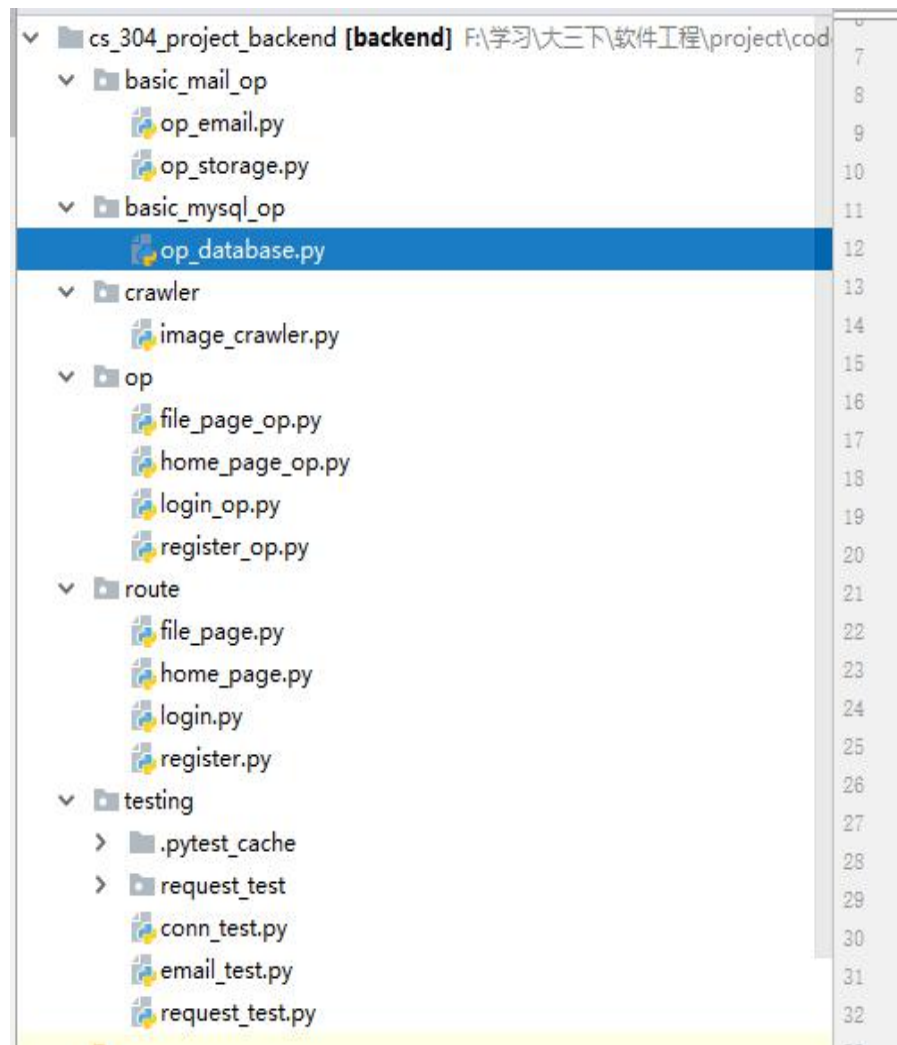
cs_304_project_backend [backend] F:\学习\大三下\软件工程\project\cod
basic_mail_op
op_email.py
op_storage.py
basic_mysql_op
op_database.py
crawler
image_crawler.py
op
file_page_op.py
home_page_op.py
login_op.py
register_op.py
route
file_page.py
home_page.py
login.py
register.py
testing
.pytest_cache
request_test
conn_test.py
email_test.py
request_test.py

7
8
9
10
11
12
13
14
15
16
17
18
19
20
21
22
23
24
25
26
27
28
29
30
31
32